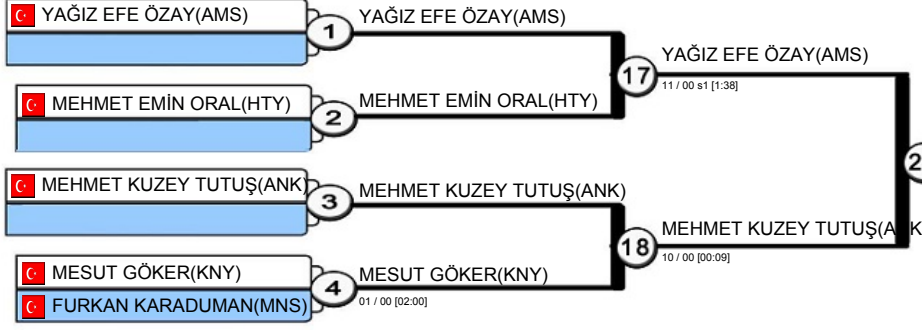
YAĞIZ EFE ÖZAY(AMS)
1
YAĞIZ EFE ÖZAY(AMS)
MEHMET EMİN ORAL(HTY)
2
MEHMET EMİN ORAL(HTY)
17
YAĞIZ EFE ÖZAY(AMS)
11 / 00 s1 [1:38]
MEHMET KUZEY TUTUŞ(ANK)
3
MEHMET KUZEY TUTUŞ(ANK)
MESUT GÖKER(KNY)
FURKAN KARADUMAN(MNS)
4
MESUT GÖKER(KNY)
01 / 00 [02:00]
18
MEHMET KUZEY TUTUŞ(A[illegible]K
10 / 00 [00:09]
2